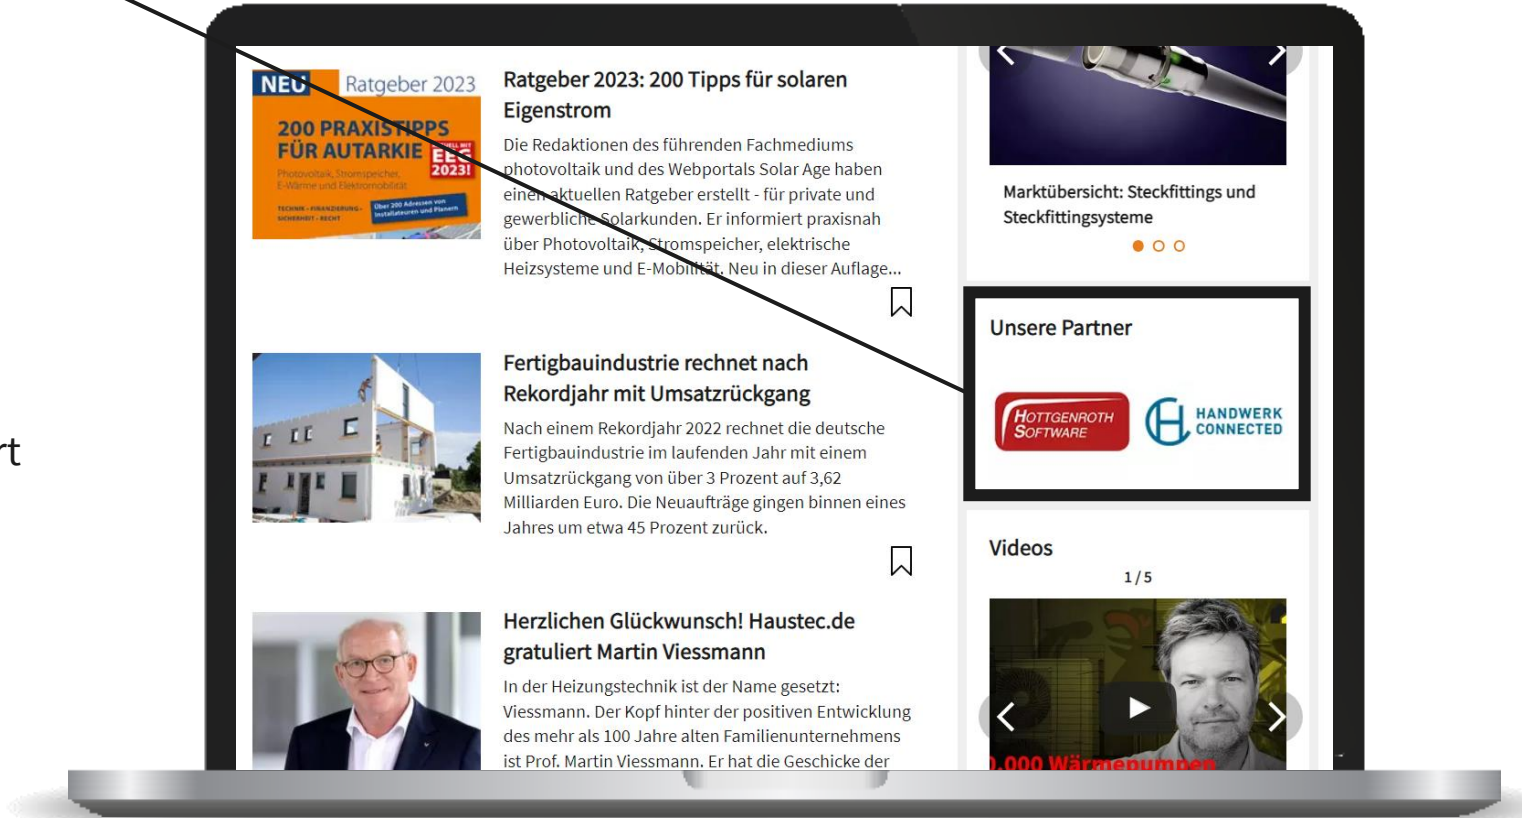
rt

NEU Ratgeber 2023
200 PRAXISTIPPS FÜR AUTARKIE
EEG 2023!

Ratgeber 2023: 200 Tipps für solaren Eigenstrom

Die Redaktionen des führenden Fachmediums photovoltaik und des Webportals Solar Age haben einen aktuellen Ratgeber erstellt - für private und gewerbliche Solarkunden. Er informiert praxisnah über Photovoltaik, Stromspeicher, elektrische Heizsysteme und E-Mobilität. Neu in dieser Auflage...

Fertigbauindustrie rechnet nach Rekordjahr mit Umsatzrückgang

Nach einem Rekordjahr 2022 rechnet die deutsche Fertigbauindustrie im laufenden Jahr mit einem Umsatzrückgang von über 3 Prozent auf 3,62 Milliarden Euro. Die Neuaufträge gingen binnen eines Jahres um etwa 45 Prozent zurück.

Herzlichen Glückwunsch! Haustec.de gratuliert Martin Viessmann

In der Heizungstechnik ist der Name gesetzt: Viessmann. Der Kopf hinter der positiven Entwicklung des mehr als 100 Jahre alten Familienunternehmens ist Prof. Martin Viessmann. Er hat die Geschicke der

Marktübersicht: Steckfittings und Steckfittingsysteme

Unsere Partner

HOTTGENROTH SOFTWARE

HANDWERK CONNECTED

Videos

1 / 5

.000 Wärmepumpen